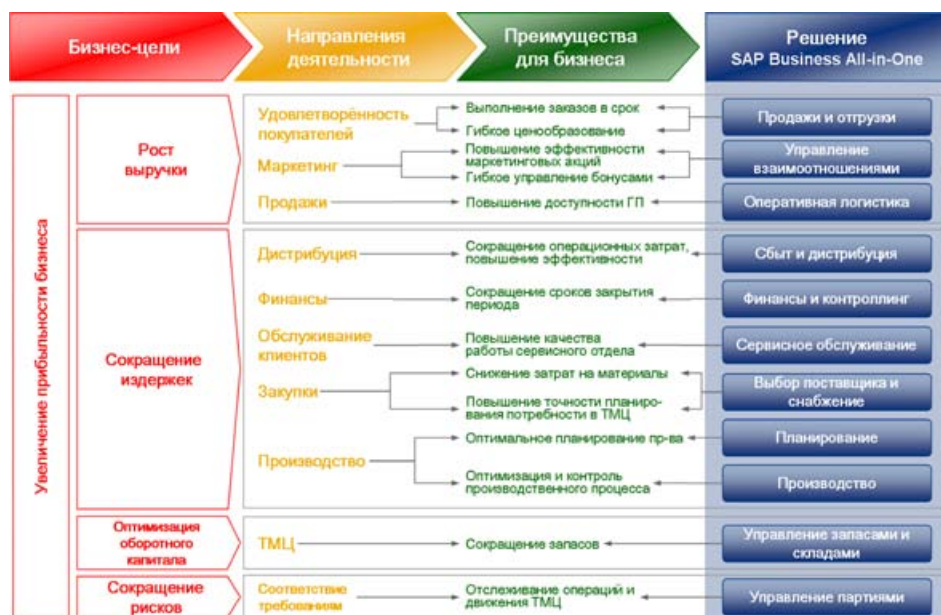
Бизнес-цели

Направления деятельности

Преимущества для бизнеса

Решение SAP Business All-in-One

Увеличение прибыльности бизнеса

Рост выручки

Удовлетворённость покупателей

Выполнение заказов в срок

Гибкое ценообразование

Продажи и отгрузки

Маркетинг

Повышение эффективности маркетинговых акций

Гибкое управление бонусами

Управление взаимоотношениями

Продажи

Повышение доступности ГП

Оперативная логистика

Сокращение издержек

Дистрибуция

Сокращение операционных затрат, повышение эффективности

Сбыт и дистрибуция

Финансы

Сокращение сроков закрытия периода

Финансы и контроллинг

Обслуживание клиентов

Повышение качества работы сервисного отдела

Сервисное обслуживание

Закупки

Снижение затрат на материалы

Повышение точности планирования потребности в ТМЦ

Выбор поставщика и снабжение

Производство

Оптимальное планирование пр-ва

Планирование

Оптимизация и контроль производственного процесса

Производство

Оптимизация оборотного капитала

ТМЦ

Сокращение запасов

Управление запасами и складами

Сокращение рисков

Соответствие требованиям

Отслеживание операций и движения ТМЦ

Управление партиями